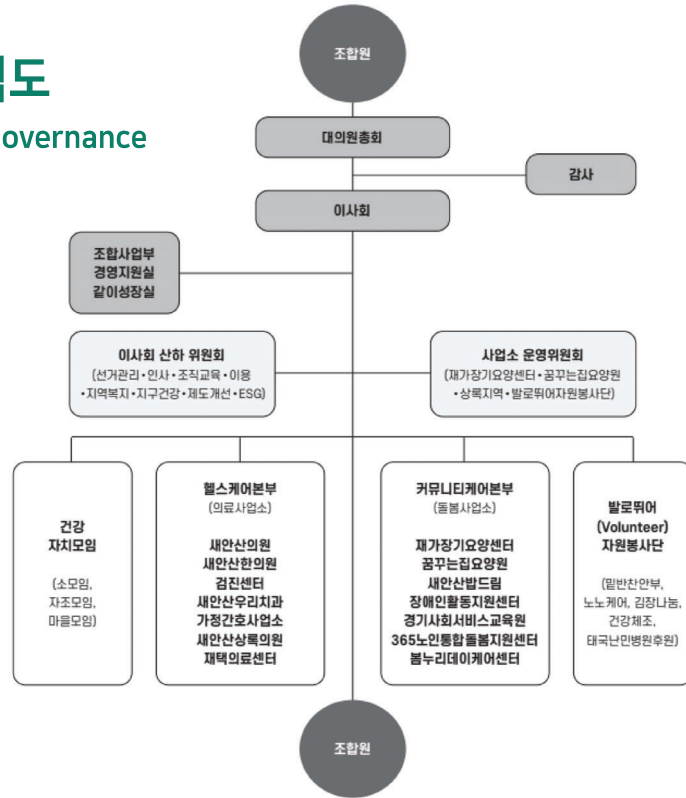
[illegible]도
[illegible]overnance

조합원

대의원총회

감사

이사회

조합사업부
경영지원실
같이성장실

이사회 산하 위원회
(선거관리 • 인사 • 조직교육 • 이용
• 지역복지 • 지구건강 • 제도개선 • ESG)

사업소 운영위원회
(재가장기요양센터 • 꿈꾸는집요양원
• 상록지역 • 발로뛰어자원봉사단)

건강
자치모임

(소모임,
자조모임,
마을모임)

헬스케어본부
(의료사업소)

새안산의원
새안산한의원
검진센터
새안산우리치과
가정간호사업소
새안산상록의원
재택의료센터

커뮤니티케어본부
(돌봄사업소)

재가장기요양센터
꿈꾸는집요양원
새안산밥드림
장애인활동지원센터
경기사회서비스교육원
365노인통합돌봄지원센터
봄누리데이케어센터

발로뛰어
(Volunteer)
자원봉사단

(밑반찬안부,
노노케어, 김장나눔,
건강체조,
태국난민병원후원)

조합원